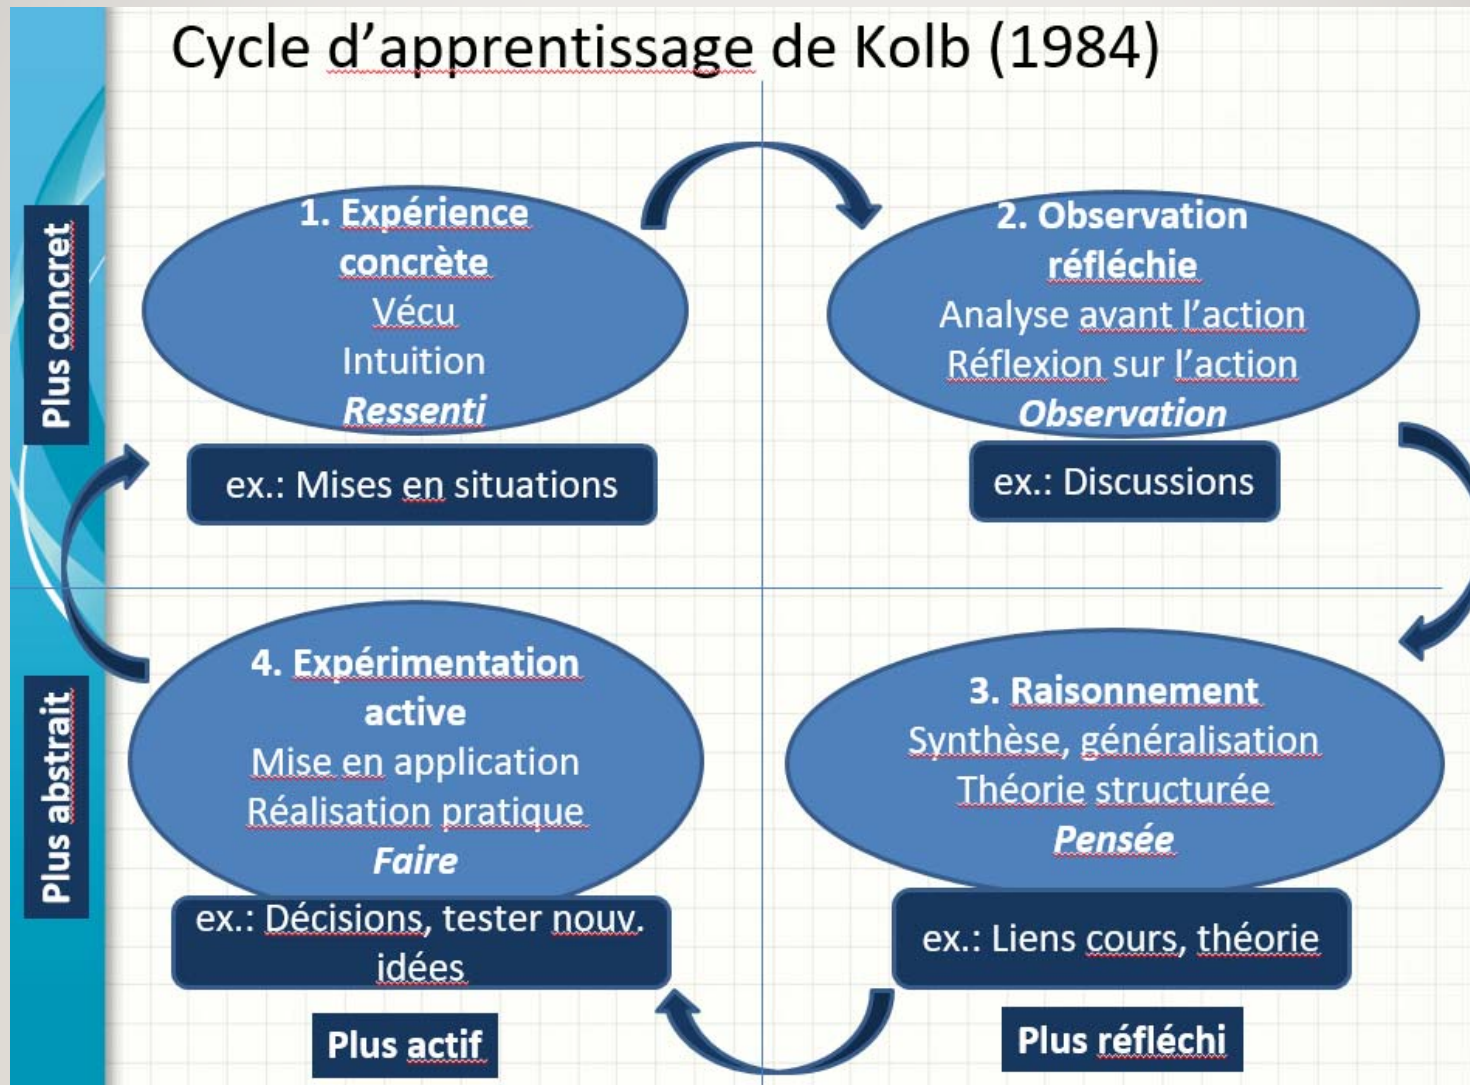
Cycle d'apprentissage de Kolb (1984)

Plus concret

1. Expérience concrète
Vécu
Intuition
Ressenti

ex.: Mises en situations

2. Observation réfléchie
Analyse avant l'action
Réflexion sur l'action
Observation

ex.: Discussions

Plus abstrait

4. Expérimentation active
Mise en application
Réalisation pratique
Faire

ex.: Décisions, tester nouv. idées

3. Raisonnement
Synthèse, généralisation
Théorie structurée
Pensée

ex.: Liens cours, théorie

Plus actif

Plus réfléchi